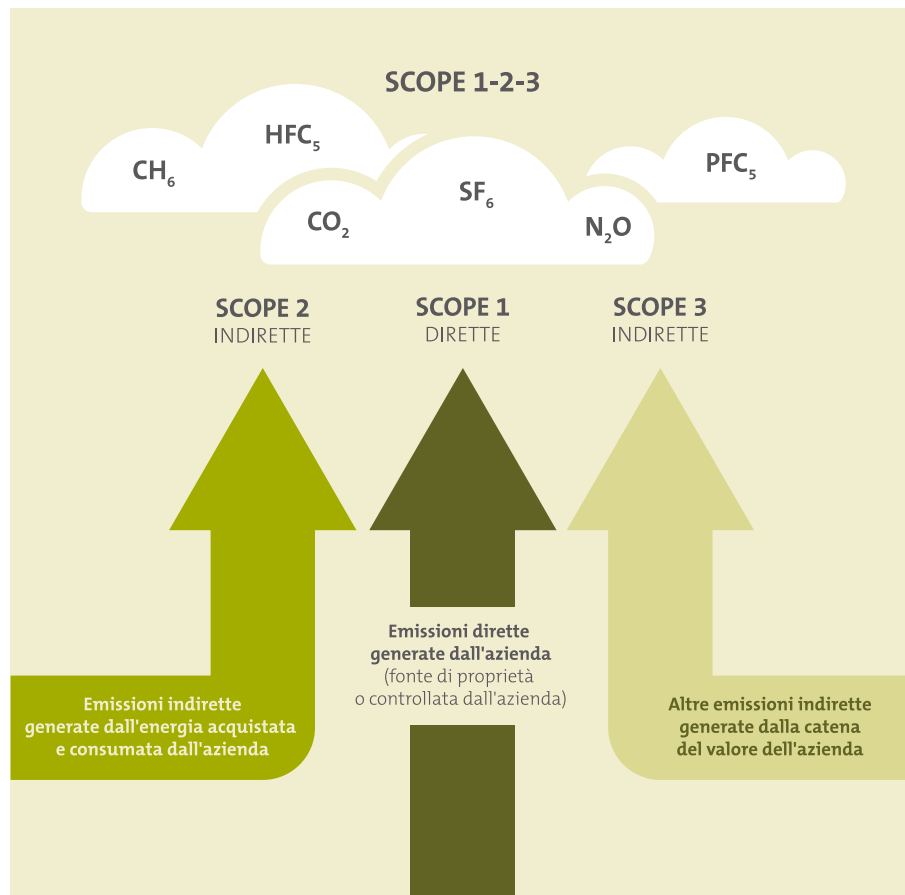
SCOPE 1-2-3

$CH_6$

$HFC_5$

$CO_2$

$SF_6$

$N_2O$

$PFC_5$

SCOPE 2
INDIRETTE

SCOPE 1
DIRETTE

SCOPE 3
INDIRETTE

Emissioni indirette generate dall'energia acquistata e consumata dall'azienda

Emissioni dirette generate dall'azienda (fonte di proprietà o controllata dall'azienda)

Altre emissioni indirette generate dalla catena del valore dell'azienda